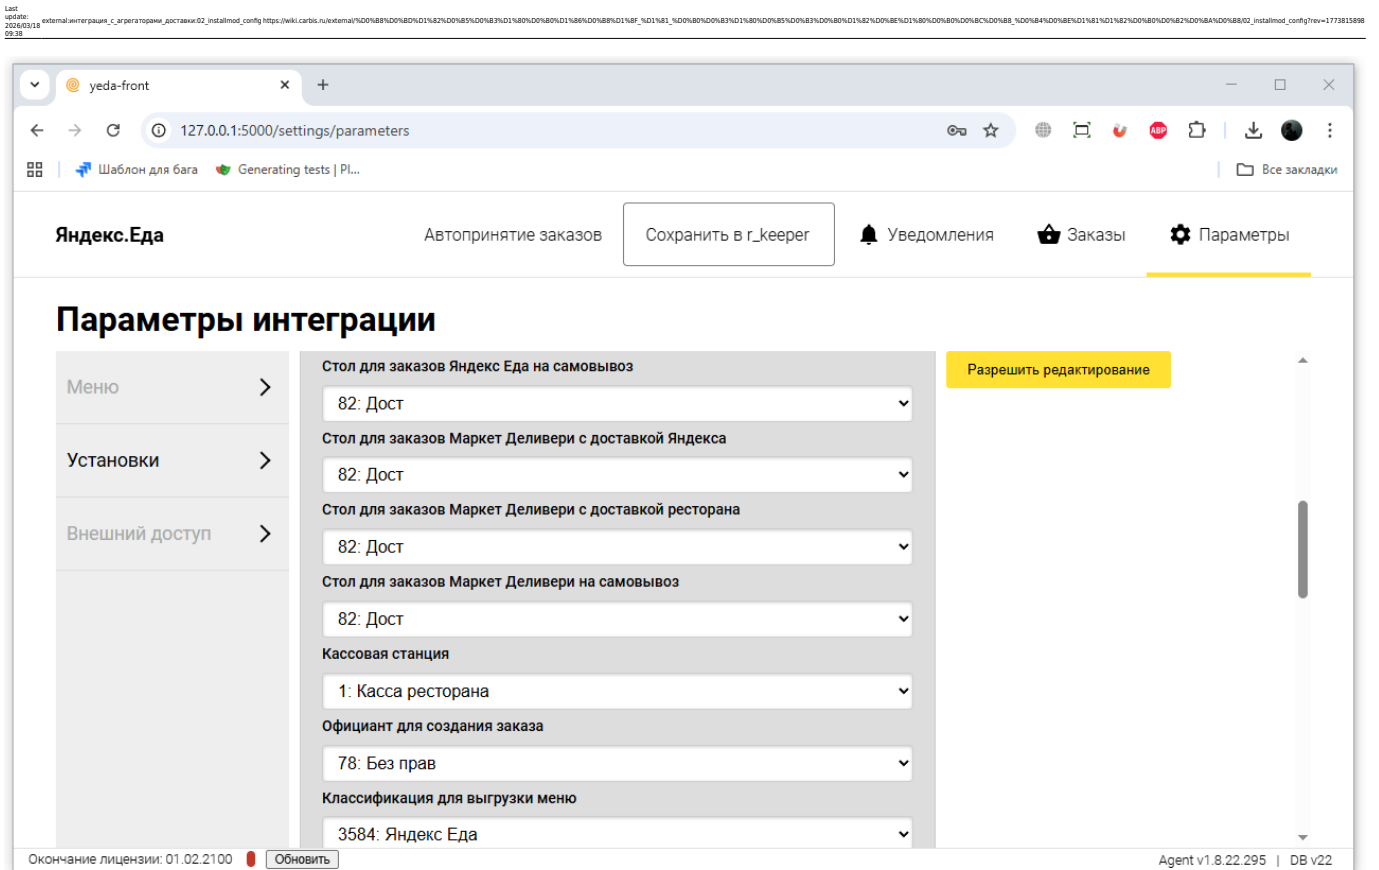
Last update: 2026/03/18 09:38 external:интеграция_с_агрегаторами_доставки:02_installmod_config https://wiki.carbis.ru/external/%D0%B8%D0%BD%D1%82%D0%B5%D0%B3%D1%80%D0%B0%D1%86%D0%B8%D1%8F_%D1%81_%D0%B0%D0%B3%D1%80%D0%B5%D0%B3%D0%B0%D1%82%D0%BE%D1%80%D0%B0%D0%BC%D0%B8_%D0%B4%D0%BE%D1%81%D1%82%D0%B0%D0%B2%D0%BA%D0%B8/02_installmod_config?rev=1773815898

yeda-front

127.0.0.1:5000/settings/parameters

Шаблон для бага   Generating tests | Pl...   Все закладки

Яндекс.Еда   Автопринятие заказов   Сохранить в r_keeper   Уведомления   Заказы   Параметры

Параметры интеграции

Меню

Установки

Внешний доступ

Стол для заказов Яндекс Еда на самовывоз
82: Дост
Стол для заказов Маркет Деливери с доставкой Яндекса
82: Дост
Стол для заказов Маркет Деливери с доставкой ресторана
82: Дост
Стол для заказов Маркет Деливери на самовывоз
82: Дост
Кассовая станция
1: Касса ресторана
Официант для создания заказа
78: Без прав
Классификация для выгрузки меню
3584: Яндекс Еда

Разрешить редактирование

Окончание лицензии: 01.02.2100   Обновить   Agent v1.8.22.295 | DB v22